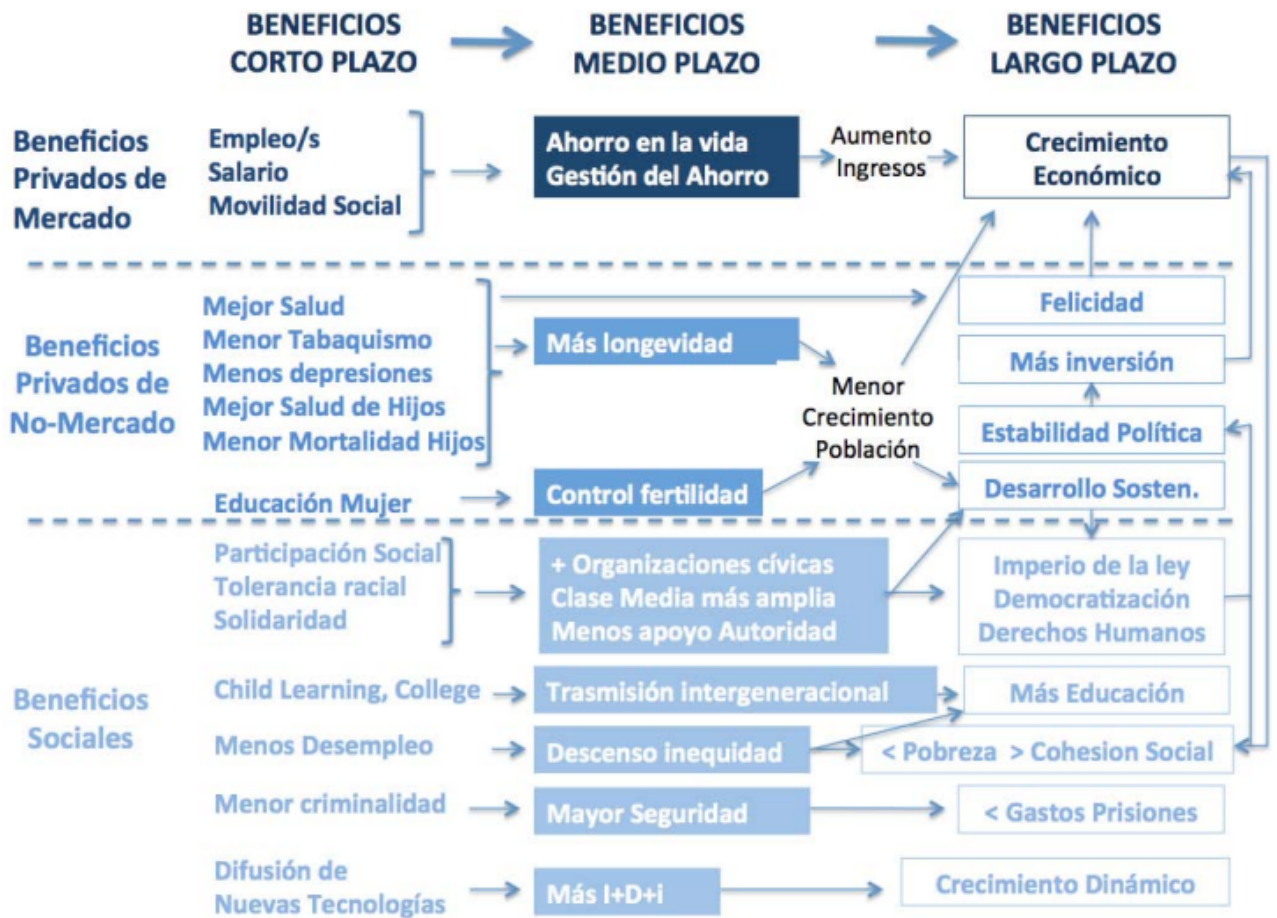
BENEFICIOS CORTO PLAZO

BENEFICIOS MEDIO PLAZO

BENEFICIOS LARGO PLAZO

Beneficios Privados de Mercado

Empleo/s
Salario
Movilidad Social

Ahorro en la vida
Gestión del Ahorro

Aumento Ingresos

Crecimiento Económico

Beneficios Privados de No-Mercado

Mejor Salud
Menor Tabaquismo
Menos depresiones
Mejor Salud de Hijos
Menor Mortalidad Hijos

Más longevidad

Felicidad

Más inversión

Menor Crecimiento Población

Estabilidad Política

Educación Mujer

Control fertilidad

Desarrollo Sosten.

Participación Social
Tolerancia racial
Solidaridad

+ Organizaciones cívicas
Clase Media más amplia
Menos apoyo Autoridad

Imperio de la ley
Democratización
Derechos Humanos

Beneficios Sociales

Child Learning, College

Trasmisión intergeneracional

Más Educación

Menos Desempleo

Descenso inequidad

< Pobreza > Cohesion Social

Menor criminalidad

Mayor Seguridad

< Gastos Prisiones

Difusión de Nuevas Tecnologías

Más I+D+i

Crecimiento Dinámico